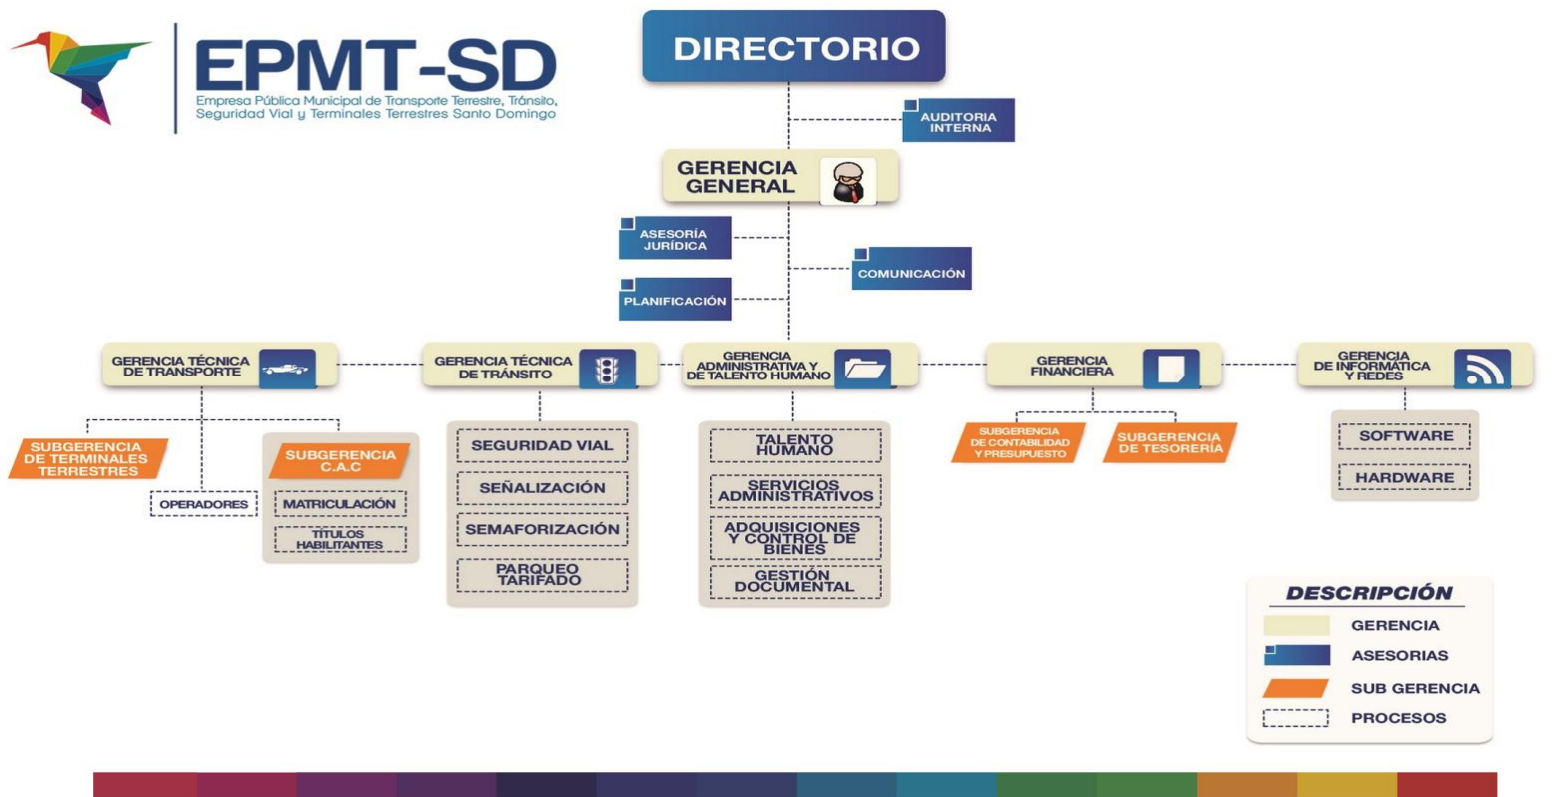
EPMT-SD
Empresa Pública Municipal de Transporte Terrestre, Tránsito, Seguridad Vial y Terminales Terrestres Santo Domingo

DIRECTORIO

AUDITORIA INTERNA

GERENCIA GENERAL

ASESORÍA JURÍDICA

COMUNICACIÓN

PLANIFICACIÓN

GERENCIA TÉCNICA DE TRANSPORTE

SUBGERENCIA DE TERMINALES TERRESTRES

OPERADORES

SUBGERENCIA C.A.C

MATRICULACIÓN

TITULOS HABILITANTES

GERENCIA TÉCNICA DE TRÁNSITO

SEGURIDAD VIAL

SEÑALIZACIÓN

SEMAFORIZACIÓN

PARQUEO TARIFADO

GERENCIA ADMINISTRATIVA Y DE TALENTO HUMANO

TALENTO HUMANO

SERVICIOS ADMINISTRATIVOS

ADQUISICIONES Y CONTROL DE BIENES

GESTIÓN DOCUMENTAL

GERENCIA FINANCIERA

SUBGERENCIA DE CONTABILIDAD Y PRESUPUESTO

SUBGERENCIA DE TESORERÍA

GERENCIA DE INFORMÁTICA Y REDES

SOFTWARE

HARDWARE

DESCRIPCIÓN
GERENCIA
ASESORIAS
SUB GERENCIA
PROCESOS